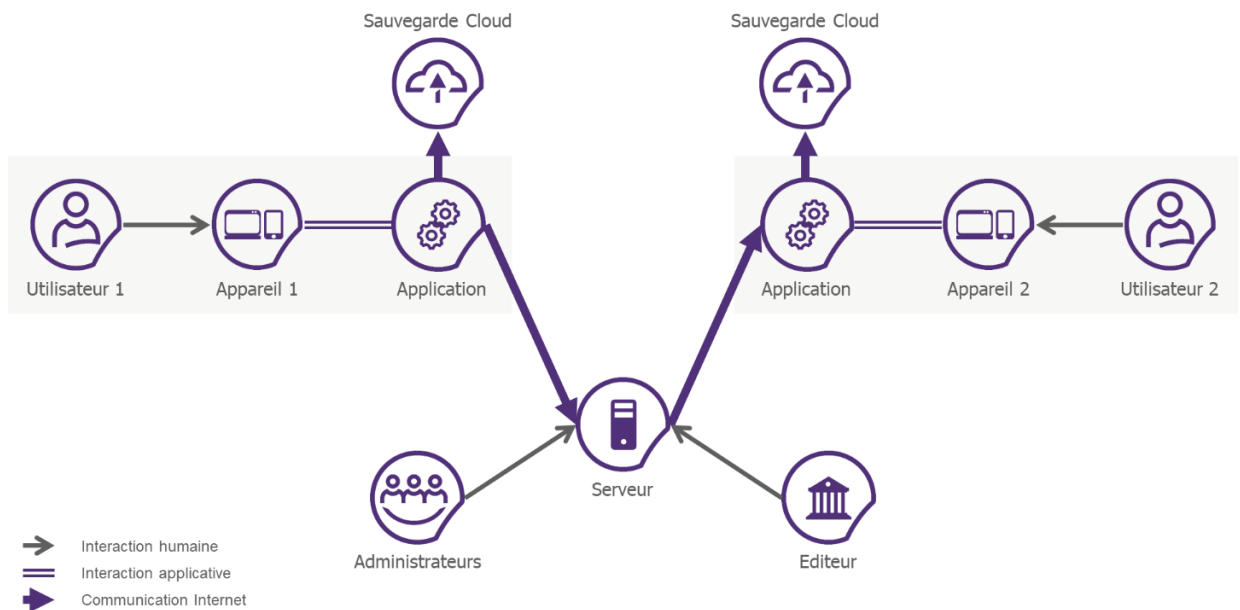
Sauvegarde Cloud

Sauvegarde Cloud

Utilisateur 1

Appareil 1

Application

Application

Appareil 2

Utilisateur 2

Serveur

Administrateurs

Editeur

Interaction humaine
Interaction applicative
Communication Internet